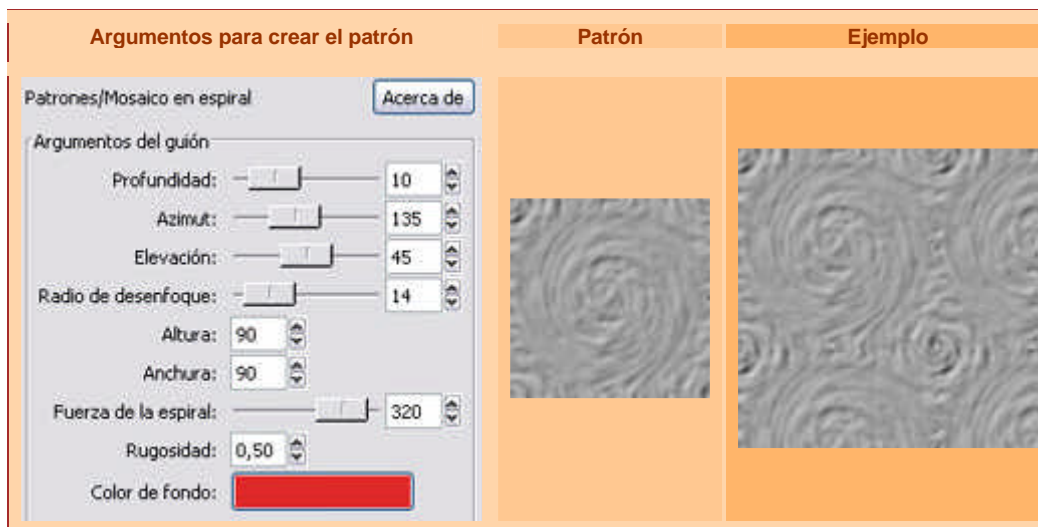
| Argumentos para crear el patrón | Patrón | Ejemplo |
|---|---|---|

Patrones/Mosaico en espiral
Acerca de

Argumentos del guión

Profundidad: 10

Azimut: 135

Elevación: 45

Radio de desenfoque: 14

Altura: 90

Anchura: 90

Fuerza de la espiral: 320

Rugosidad: 0,50

Color de fondo: